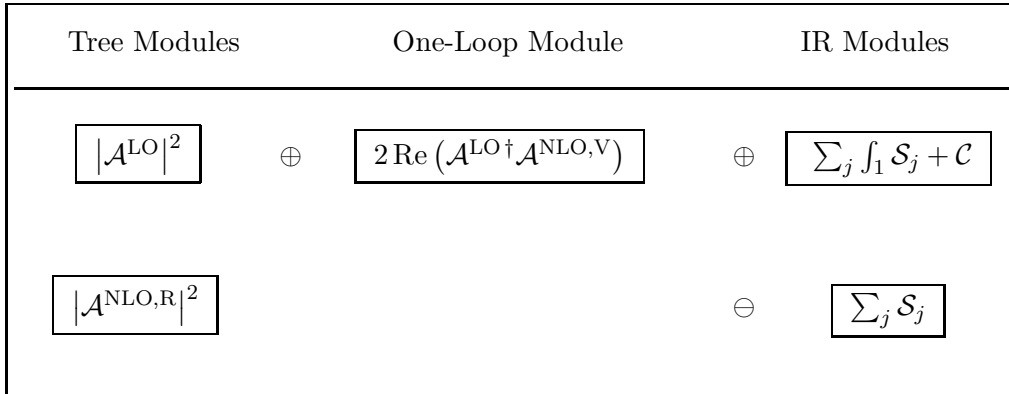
| Tree Modules | | One-Loop Module | | IR Modules |
|---|---|---|---|---|
| $\left|\mathcal{A}^{\mathrm{LO}}\right|^2$ | $\oplus$ | $2\,\mathrm{Re}\left(\mathcal{A}^{\mathrm{LO}\,\dagger}\mathcal{A}^{\mathrm{NLO,V}}\right)$ | $\oplus$ | $\sum_j \int_1 \mathcal{S}_j + \mathcal{C}$ |
| $\left|\mathcal{A}^{\mathrm{NLO,R}}\right|^2$ | | | $\ominus$ | $\sum_j \mathcal{S}_j$ |